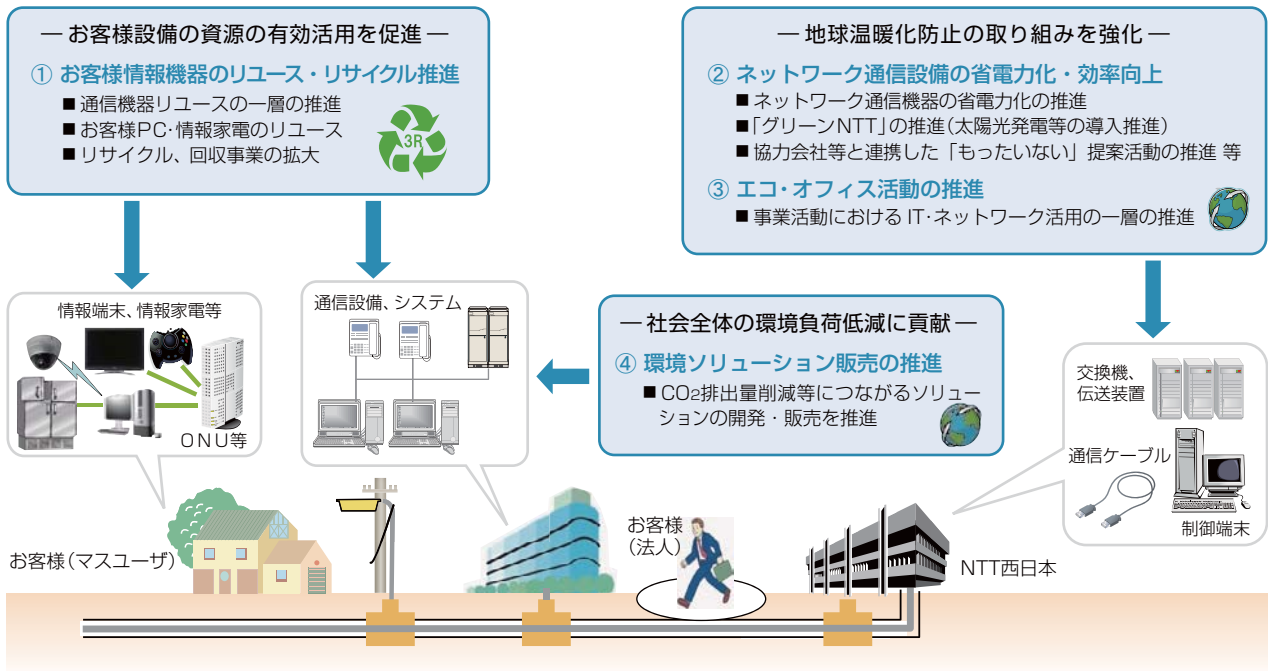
― お客様設備の資源の有効活用を促進 ―

① お客様情報機器のリユース・リサイクル推進

■ 通信機器リユースの一層の推進
■ お客様PC·情報家電のリユース
■ リサイクル、回収事業の拡大

3R

― 地球温暖化防止の取り組みを強化 ―

② ネットワーク通信設備の省電力化・効率向上

■ ネットワーク通信機器の省電力化の推進
■「グリーンNTT」の推進（太陽光発電等の導入推進）
■ 協力会社等と連携した「もったいない」提案活動の推進 等

③ エコ・オフィス活動の推進

■ 事業活動における IT·ネットワーク活用の一層の推進

情報端末、情報家電等

ONU等

通信設備、システム

― 社会全体の環境負荷低減に貢献 ―

④ 環境ソリューション販売の推進

■ $CO_2$排出量削減等につながるソリューションの開発・販売を推進

交換機、伝送装置

通信ケーブル

制御端末

お客様（マスユーザ）

お客様（法人）

NTT西日本